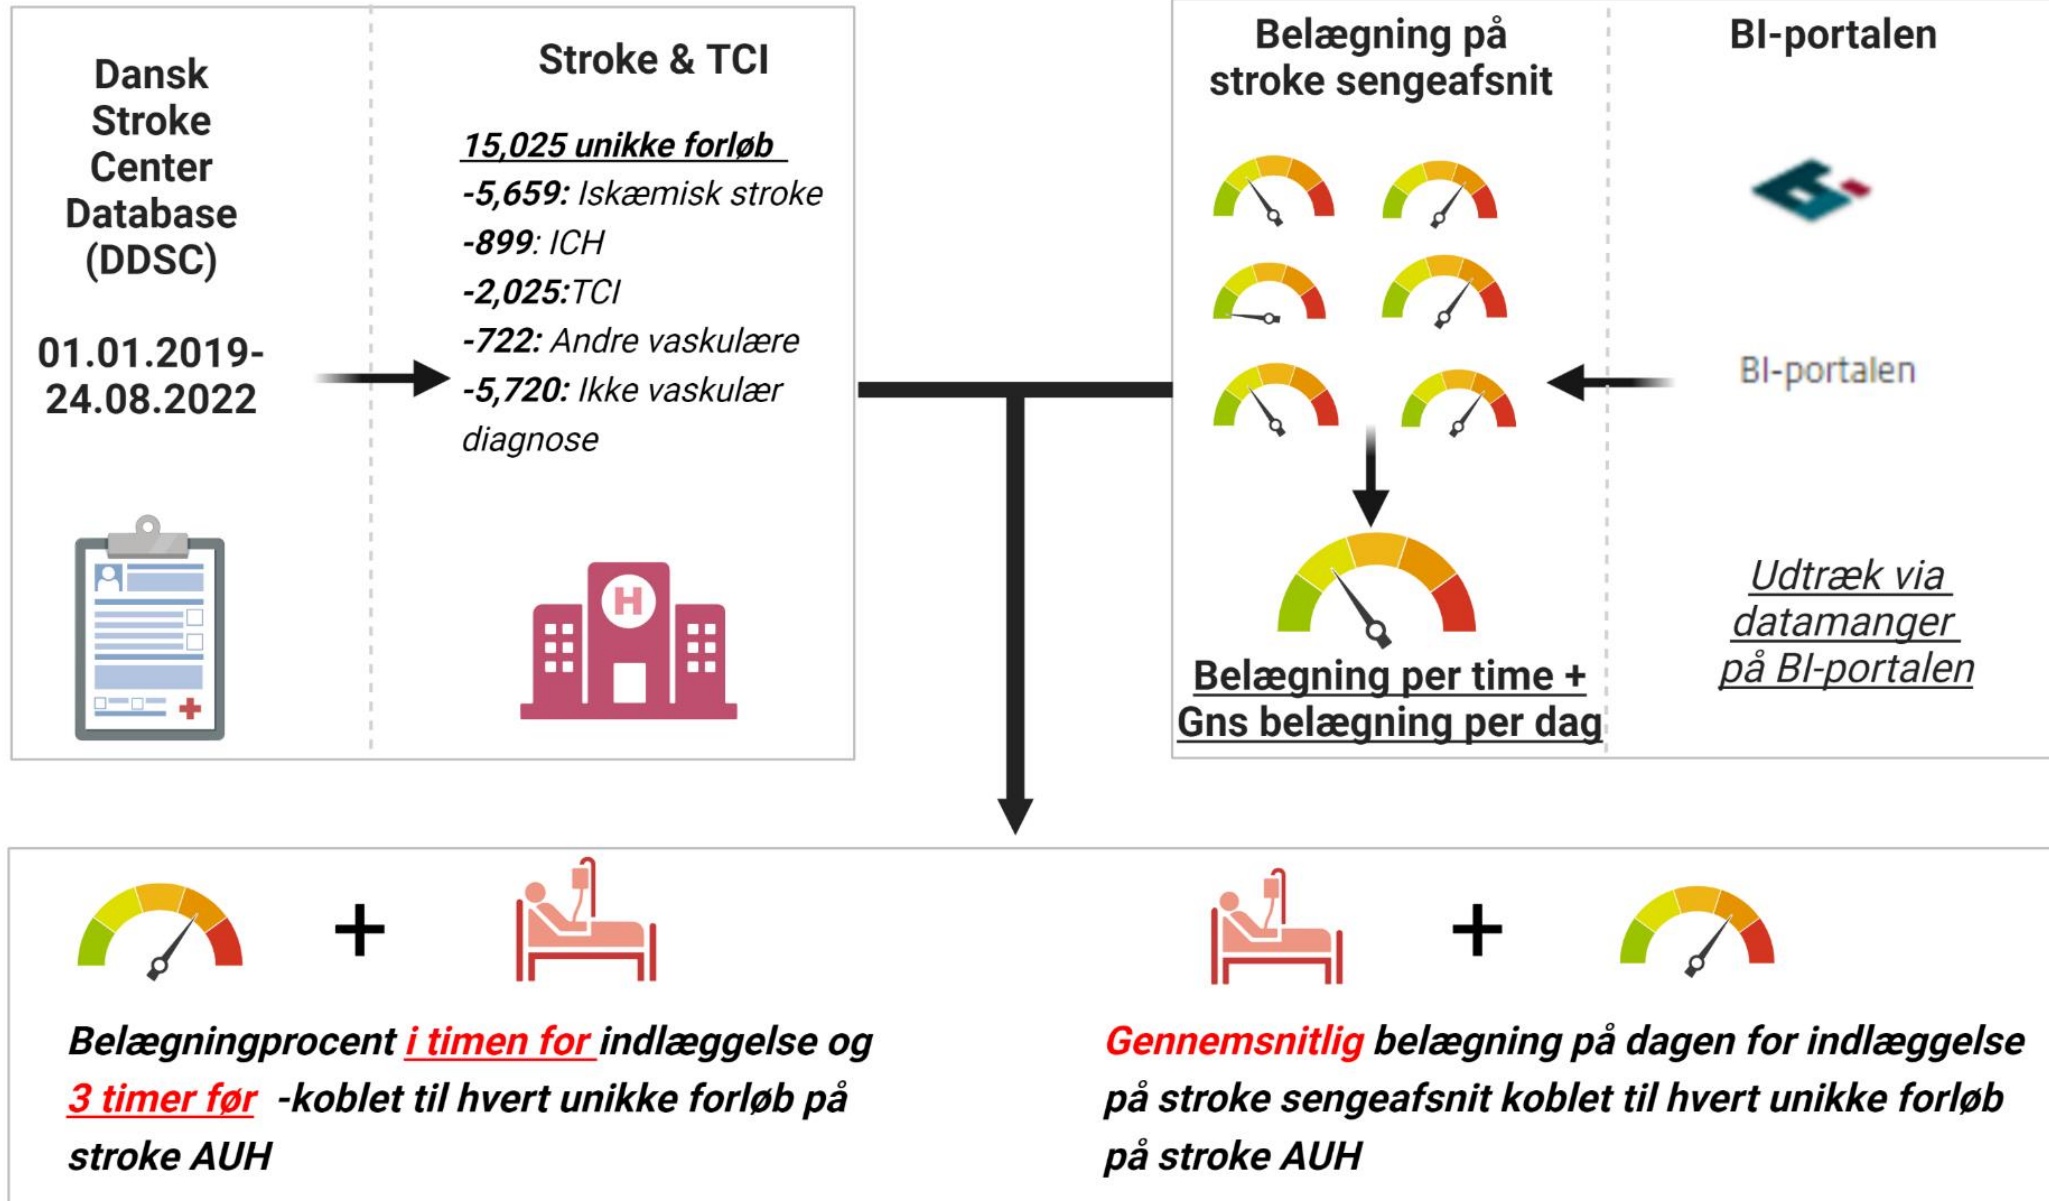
Dansk Stroke Center Database (DDSC)

01.01.2019-24.08.2022

Stroke & TCI

15,025 unikke forløb
-5,659: Iskæmisk stroke
-899: ICH
-2,025:TCI
-722: Andre vaskulære
-5,720: Ikke vaskulær diagnose

Belægning på stroke sengeafsnit

Belægning per time + Gns belægning per dag

BI-portalen

BI-portalen

Udtræk via datamanger på BI-portalen

+

Belægningprocent i timen for indlæggelse og 3 timer før -koblet til hvert unikke forløb på stroke AUH

+

Gennemsnitlig belægning på dagen for indlæggelse på stroke sengeafsnit koblet til hvert unikke forløb på stroke AUH